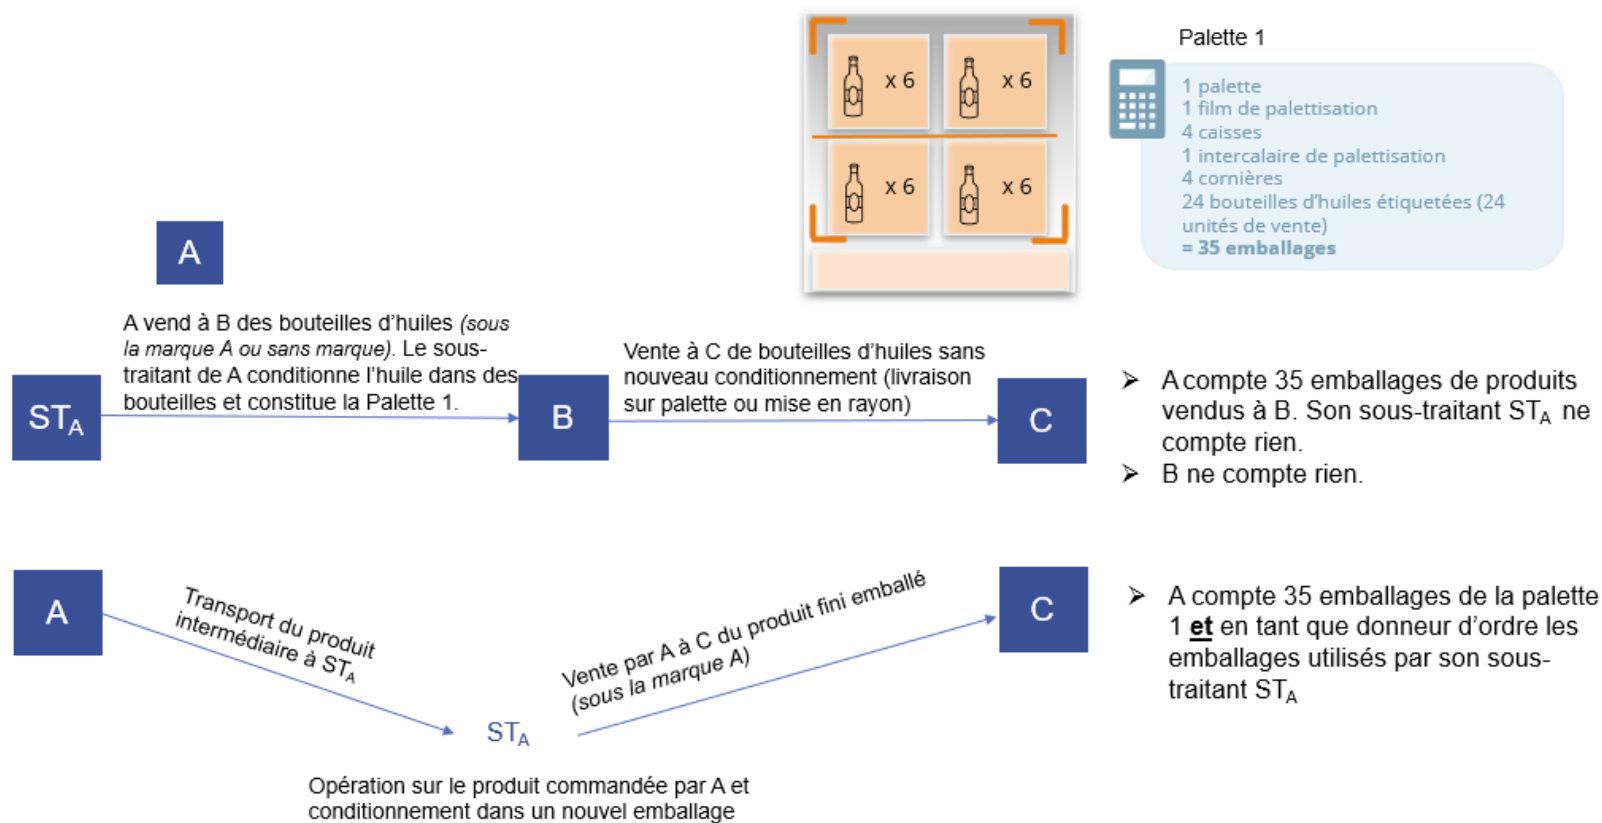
x 6
x 6
x 6
x 6

Palette 1

1 palette
1 film de palettisation
4 caisses
1 intercalaire de palettisation
4 cornières
24 bouteilles d'huiles étiquetées (24 unités de vente)
= 35 emballages

A

A vend à B des bouteilles d'huiles *(sous la marque A ou sans marque)*. Le sous-traitant de A conditionne l'huile dans des bouteilles et constitue la Palette 1.

$ST_A$

B

Vente à C de bouteilles d'huiles sans nouveau conditionnement (livraison sur palette ou mise en rayon)

C

➢ A compte 35 emballages de produits vendus à B. Son sous-traitant $ST_A$ ne compte rien.
➢ B ne compte rien.

A

Transport du produit intermédiaire à $ST_A$

$ST_A$

Vente par A à C du produit fini emballé (sous la marque A)

C

➢ A compte 35 emballages de la palette 1 **et** en tant que donneur d'ordre les emballages utilisés par son sous-traitant $ST_A$

Opération sur le produit commandée par A et conditionnement dans un nouvel emballage